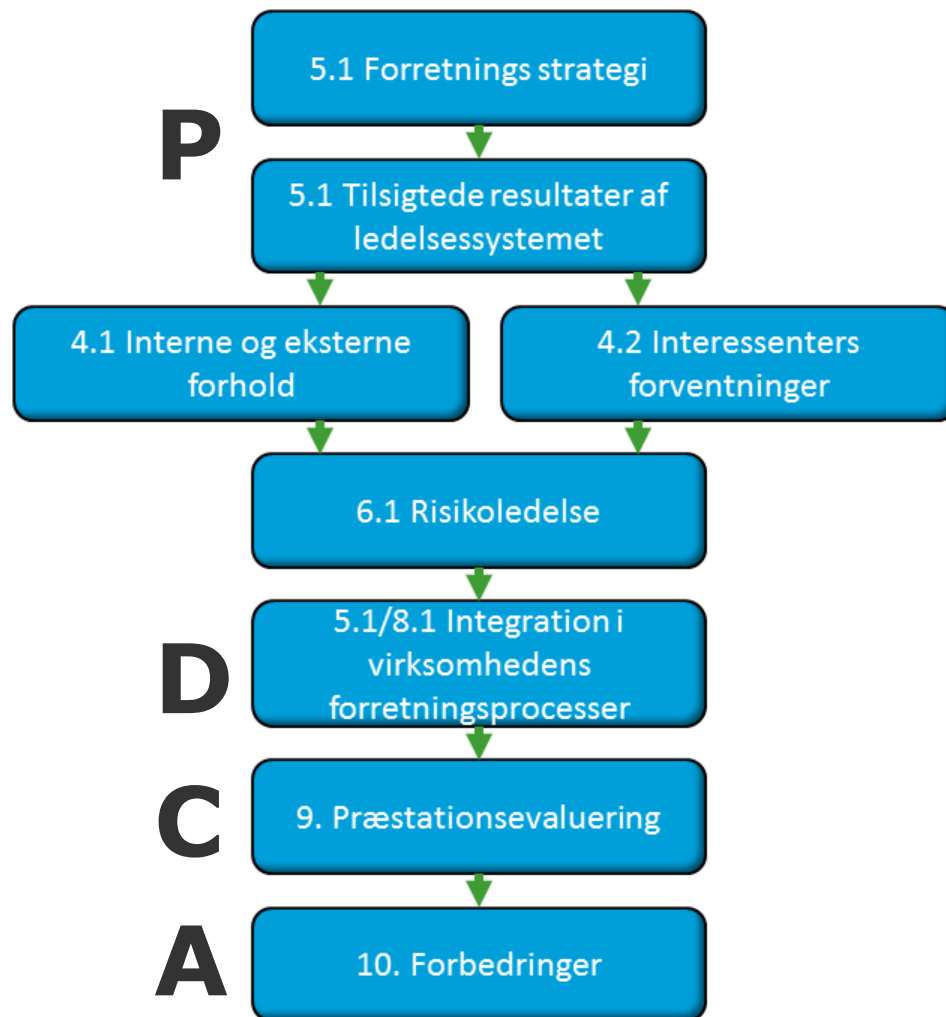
5.1 Forretnings strategi

P

5.1 Tilsigtede resultater af ledelsessystemet

4.1 Interne og eksterne forhold

4.2 Interessenters forventninger

6.1 Risikoledelse

D

5.1/8.1 Integration i virksomhedens forretningsprocesser

C

9. Præstationsevaluering

A

10. Forbedringer